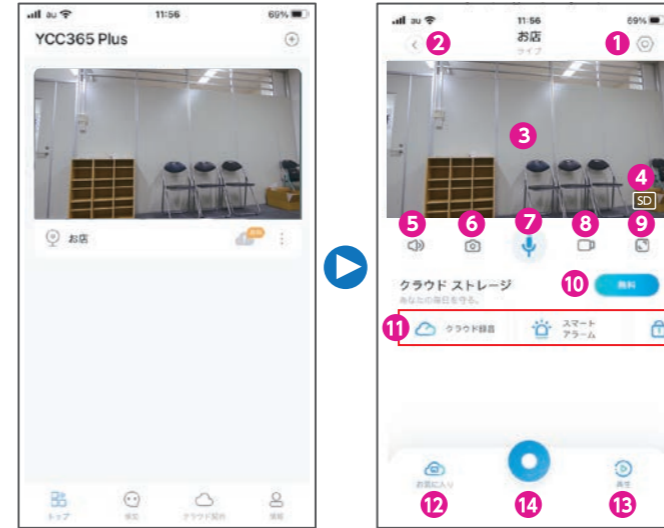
au 11:56 69%

YCC365 Plus

お店

トップ

通知

クラウド案内

情報

au 11:56 69%

お店

ライブ

1
2
3
4
SD
5
6
7
8
9

クラウド ストレージ

あなたの毎日を守る。

10
無料

11
クラウド録音

スマート アラーム

お気に入り

再生

12
14
13